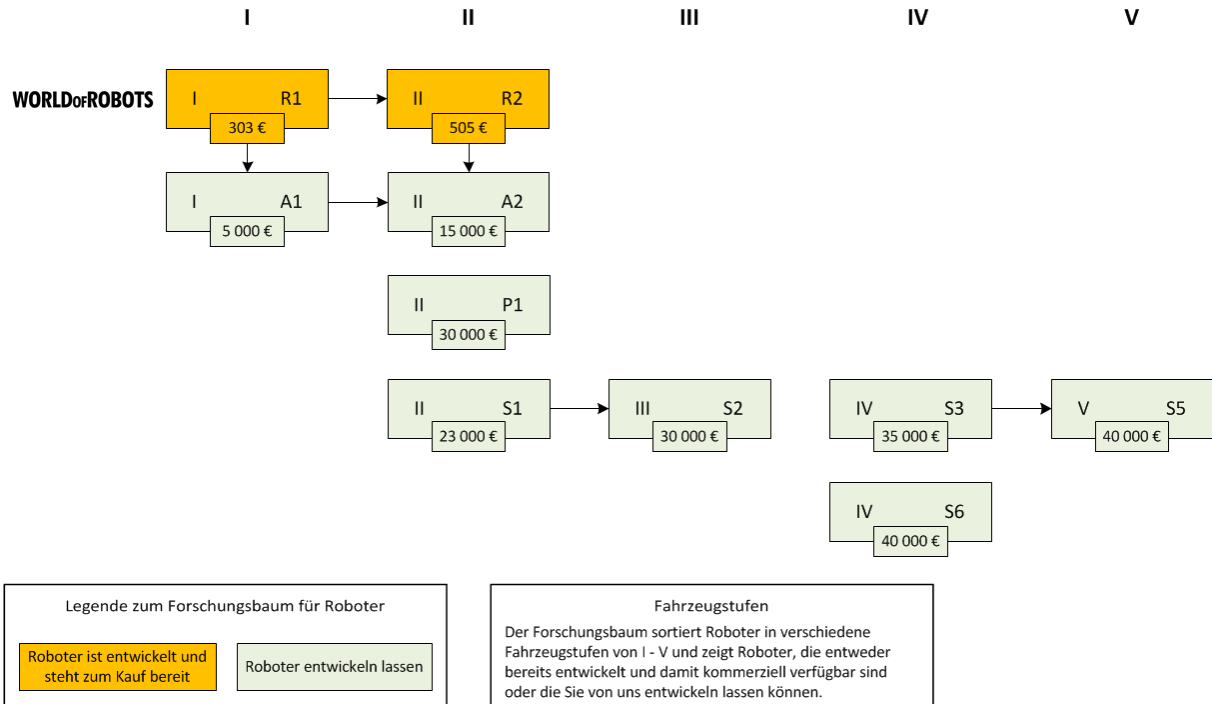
I II III IV V

WORLDofROBOTS

I R1
303 €

II R2
505 €

I A1
5 000 €

II A2
15 000 €

II P1
30 000 €

II S1
23 000 €

III S2
30 000 €

IV S3
35 000 €

V S5
40 000 €

IV S6
40 000 €

Legende zum Forschungsbaum für Roboter

Roboter ist entwickelt und steht zum Kauf bereit

Roboter entwickeln lassen

Fahrzeugstufen

Der Forschungsbaum sortiert Roboter in verschiedene Fahrzeugstufen von I - V und zeigt Roboter, die entweder bereits entwickelt und damit kommerziell verfügbar sind oder die Sie von uns entwickeln lassen können.